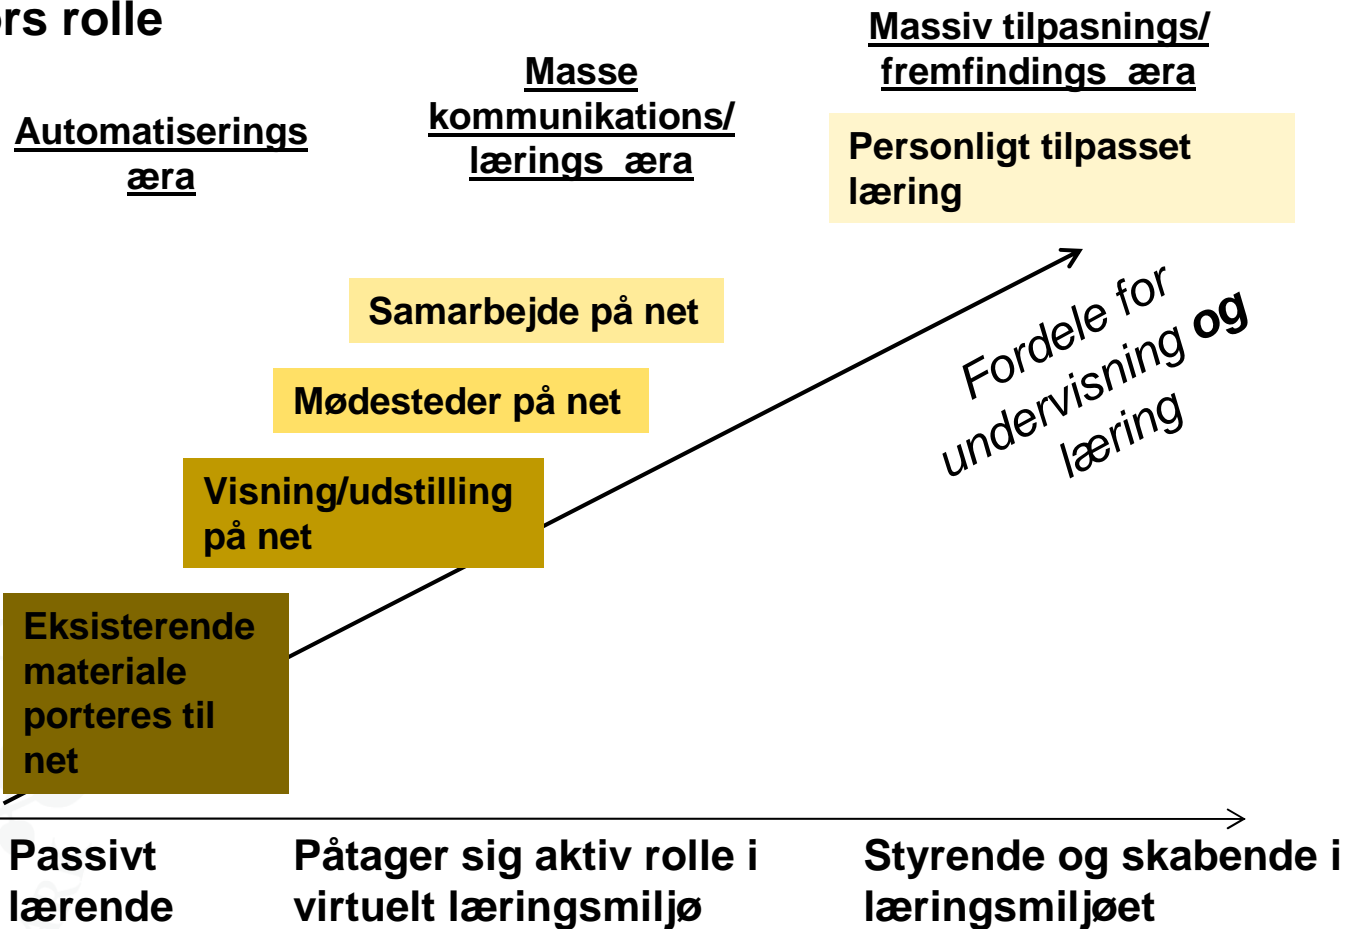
rs rolle

Automatiserings æra

Masse kommunikations/ lærings æra

Massiv tilpasnings/ fremfindings æra

Personligt tilpasset læring

Samarbejde på net

Mødesteder på net

Visning/udstilling på net

Eksisterende materiale porteres til net

Fordele for undervisning og læring

Passivt lærende

Påtager sig aktiv rolle i virtuelt læringsmiljø

Styrende og skabende i læringsmiljøet